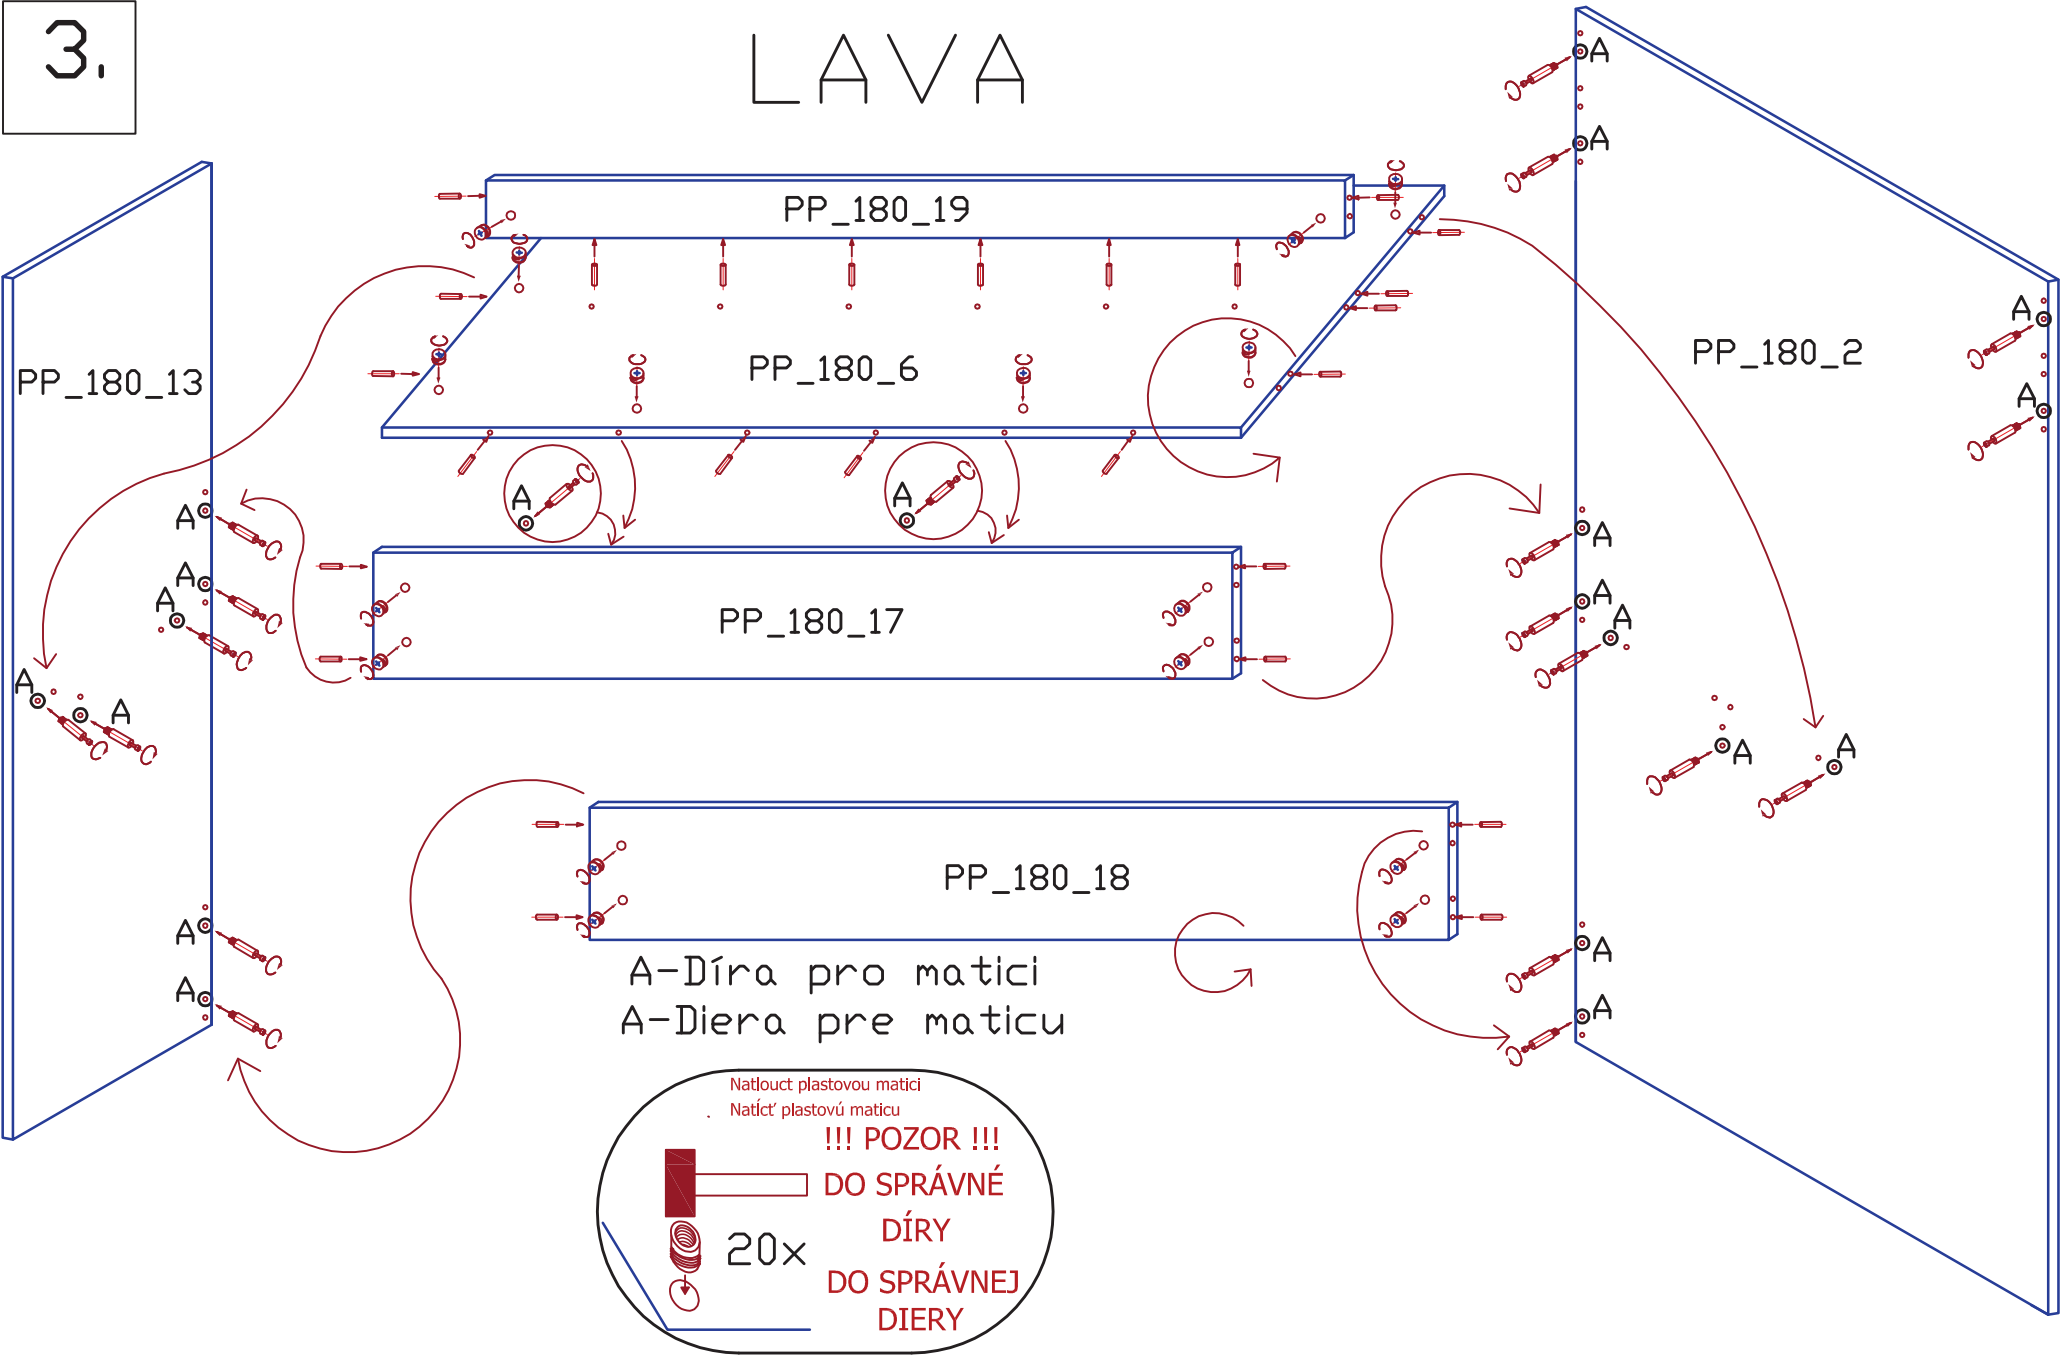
3.

LAVA

PP_180_19

PP_180_6

PP_180_13

PP_180_2

PP_180_17

PP_180_18

A A A A A A A A A A A A A A A A A A A A

C C C C C C C

A-Díra pro matici
A-Diera pre maticu

Natlouct plastovou matici
Natĺcť plastovú maticu
!!! POZOR !!!
DO SPRÁVNÉ DÍRY
20x
DO SPRÁVNEJ DIERY